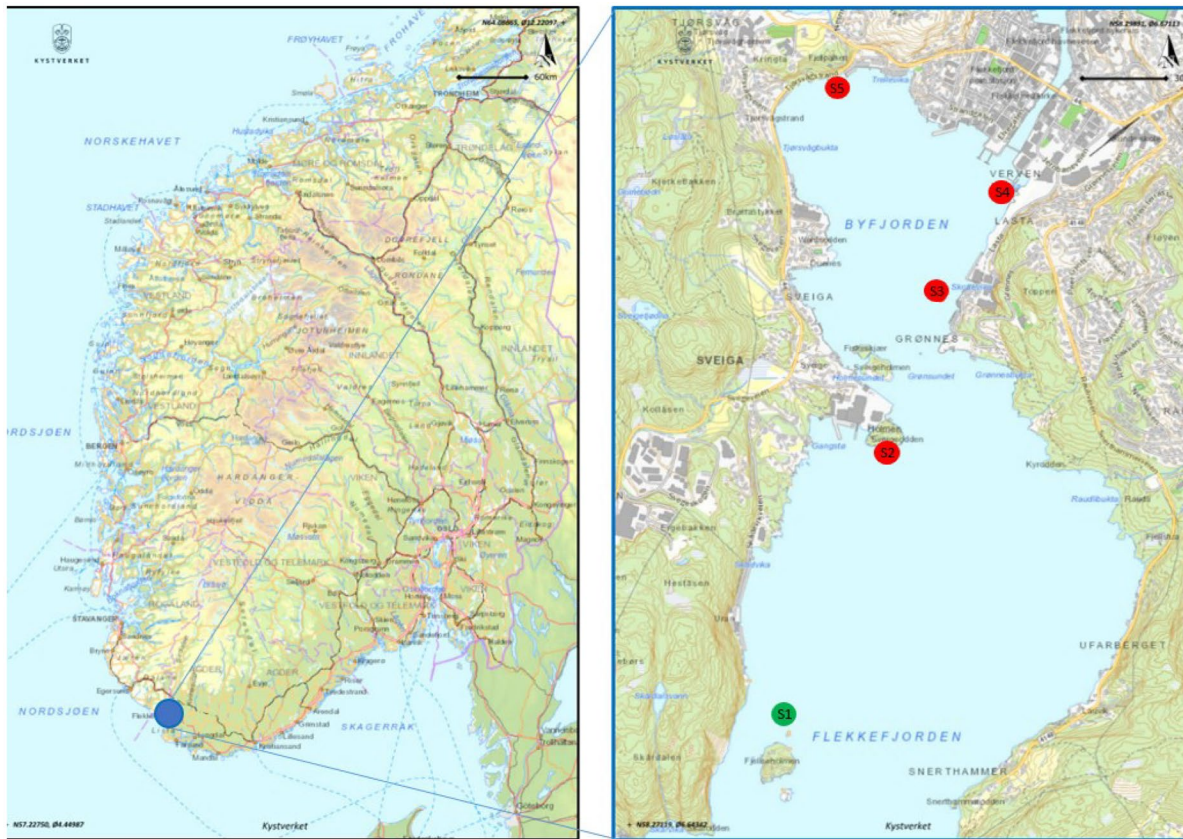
KYSTVERKET

N64.08865, Ø12.22097

60km

FRØYHAVET

FROHAVET

NORSKEHAVET

STADHAVET

TRONDHEIM

TRØNDELAG

MØRE OG ROMSDAL

DOVREFJELL

RONDANE

JOTUNHEIMEN

VESTLAND

INNLANDET

NORDSJØEN

BERGEN

HARDANGER

VIDDA

VIKEN

VESTFOLD OG TELEMARK

ROGALAND

STAVANGER

AGDER

NORDSJØEN

SKAGERRAK

Flekkefjord

Kristiansand

Mandal

Arendal

Grimstad

Lillesand

Göteborg

N57.22750, Ø4.44987

Kystverket

KYSTVERKET

N58.29891, Ø6.67113

30

TJØRSVÅG

Kringla

S5

Tjørsvågstrand

Tjørsvågbukta

VERVEN

S4

BYFJORDEN

LASTA

Kjekkebakken

Brattebakken

Dunes

S3

SVEIGA

Toppen

GRØNNES

SVEIGA

Grønsundet

Grønnesbukta

Kollåsen

Hidlesøy

S2

Gangsta

Kyrodden

Raudlibukta

Eigebakken

Skrubuk

Heståsen

Ura

UFARBERGET

S1

FLEKKEFJORDEN

Fjellaholmen

Skårdalen

SNERTHAMMER

N58.27119, Ø6.64362

Kystverket